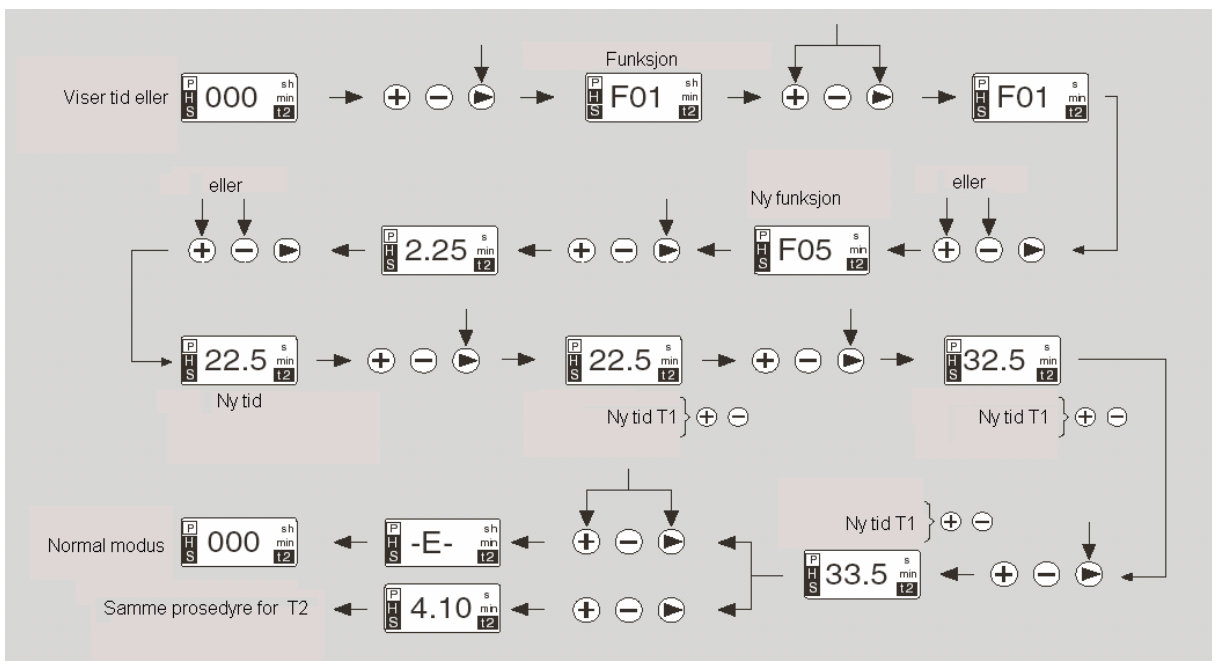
Funksjon

Viser tid eller
P H S 000 sh min t2
+ − ▶
P H S F01 sh min t2
+ − ▶
P H S F01 s min t2

eller
Ny funksjon
eller

+ − ▶
P H S 2.25 s min t2
+ − ▶
P H S F05 s min t2
+ − ▶

P H S 22.5 s min t2
Ny tid
+ − ▶
P H S 22.5 s min t2
Ny tid T1 } + −
+ − ▶
P H S 32.5 s min t2
Ny tid T1 } + −

Ny tid T1 } + −

Normal modus
P H S 000 sh min t2
P H S -E- sh min t2
+ − ▶
P H S 33.5 s min t2
+ − ▶

Samme prosedyre for T2
P H S 4.10 s min t2
+ − ▶